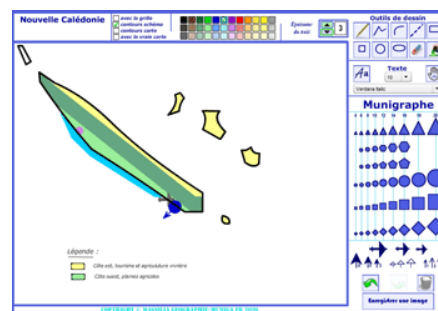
Nouvelle Calédonie

avec la grille
contours schéma
contours carte
avec la vraie carte

Epaisseur du trait
3

Outils de dessin

Texte
10
Verdana Italic

Munigraphe

Légende :
Côte est, tourisme et agriculture vivrière
Côte ouest, plaines agricoles

Enregistrer son image

COPYRIGHT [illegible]